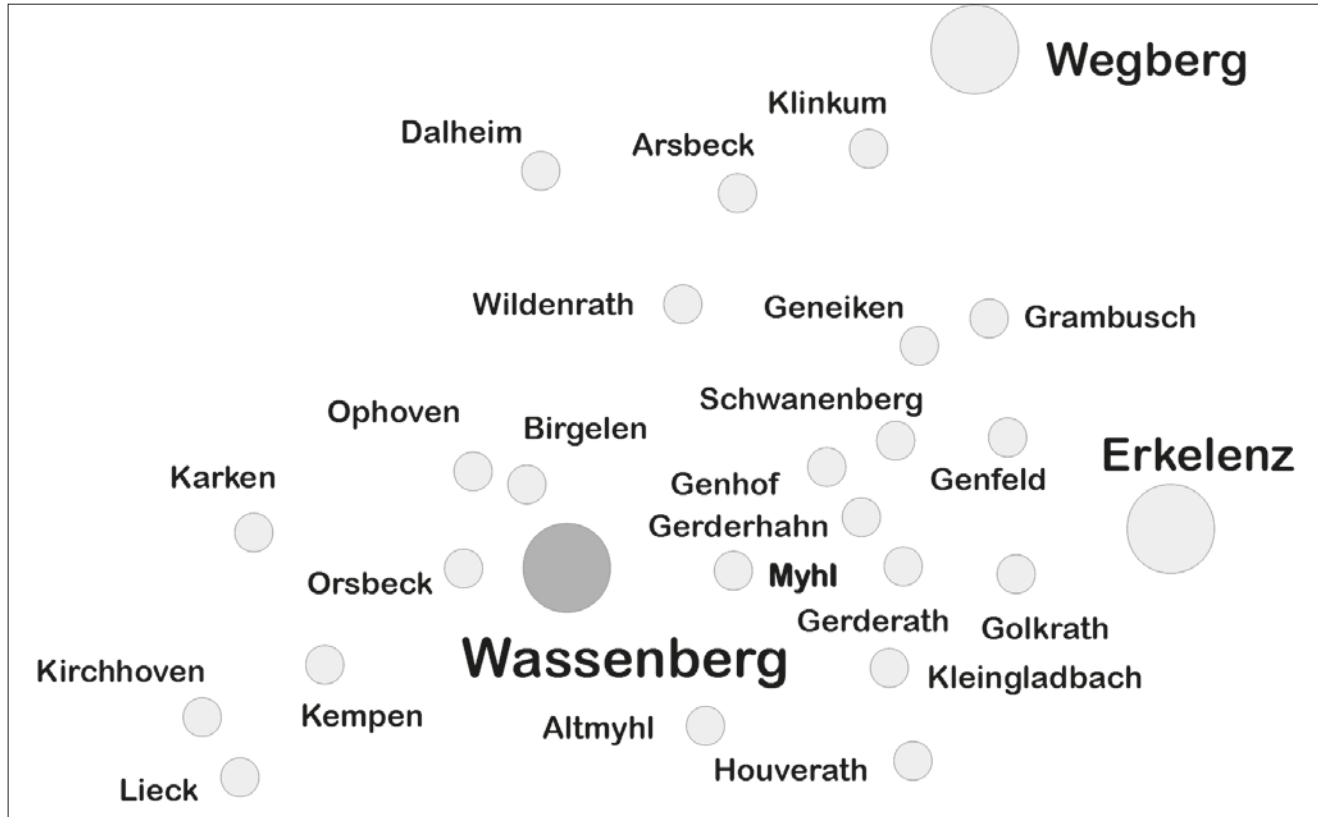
Wegberg

Klinkum

Dalheim

Arsbeck

Wildenrath

Geneiken

Grambusch

Schwanenberg

Ophoven

Birgelen

Erkelenz

Karken

Genhof

Genfeld

Gerderhahn

Orsbeck

Myhl

Gerderath

Golkrath

Wassenberg

Kirchhoven

Kleingladbach

Kempen

Altmyhl

Houverath

Lieck